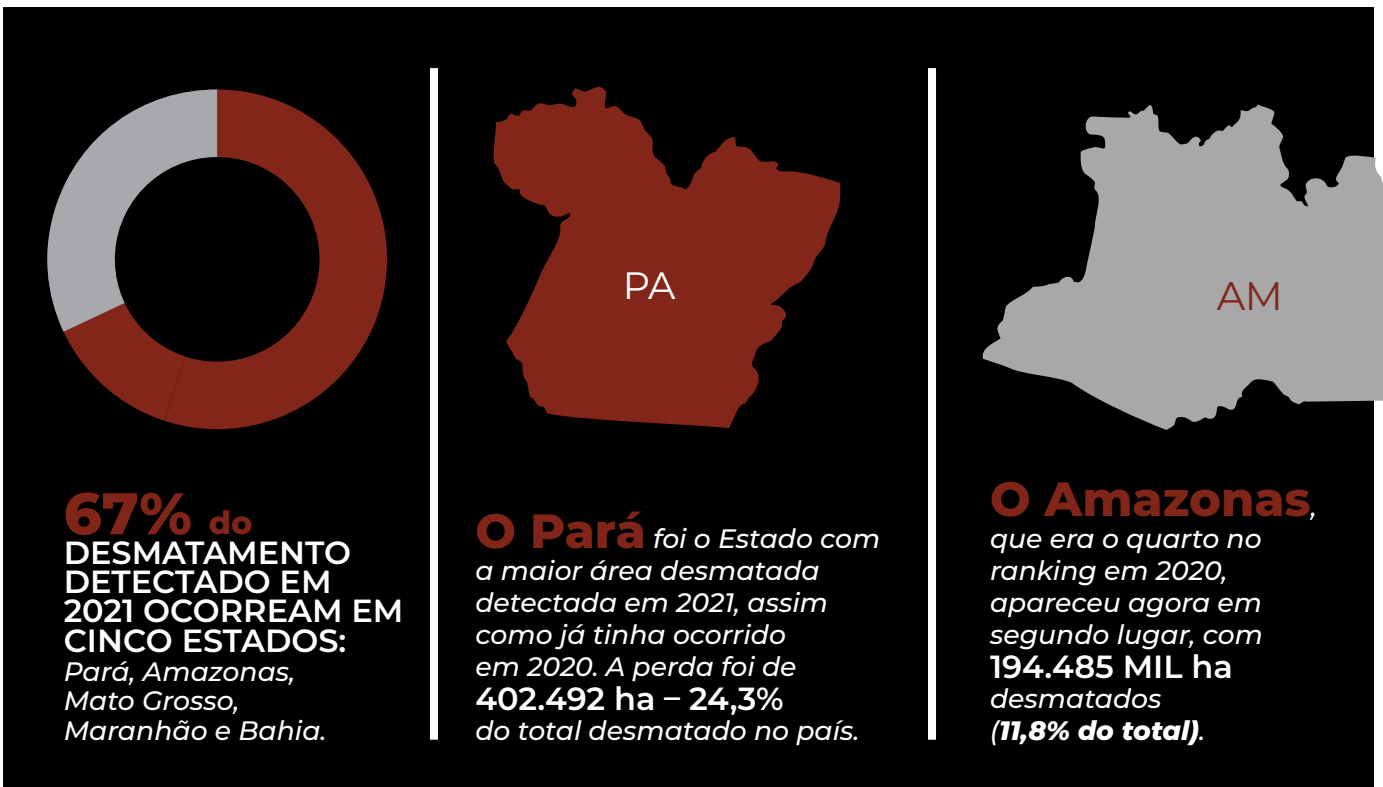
67% do DESMATAMENTO DETECTADO EM 2021 OCORREAM EM CINCO ESTADOS: Pará, Amazonas, Mato Grosso, Maranhão e Bahia.

PA

O Pará foi o Estado com a maior área desmatada detectada em 2021, assim como já tinha ocorrido em 2020. A perda foi de 402.492 ha – 24,3% do total desmatado no país.

AM

O Amazonas, que era o quarto no ranking em 2020, apareceu agora em segundo lugar, com 194.485 MIL ha desmatados (11,8% do total).